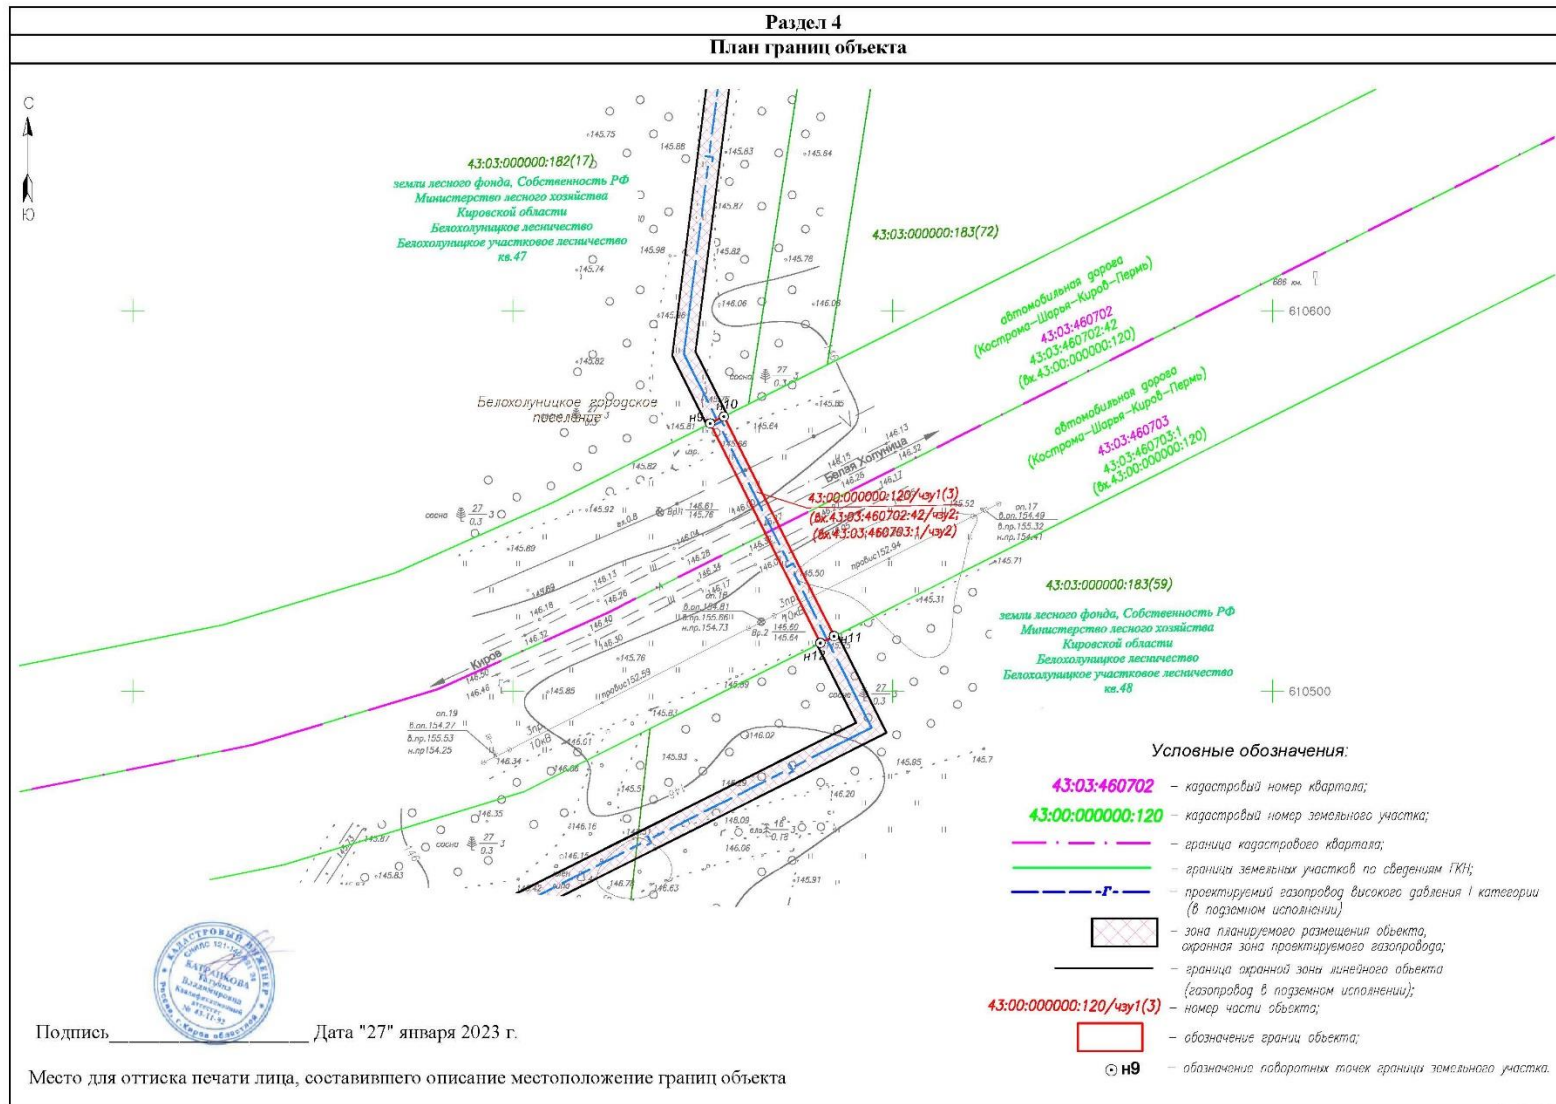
Раздел 4

План границ объекта

С

Ю

43:03:000000:182(17)
земли лесного фонда, Собственность РФ
Министерства лесного хозяйства
Кировской области
Белохолуницкое лесничество
Белохолуницкое участковое лесничество
кв.47

43:03:000000:183(72)

автомобильная дорога
(Кострома–Шарья–Киров–Пермь)
43:03:460702
43:03:460702:42
(вх.43:00:000000:120)

автомобильная дорога
(Кострома–Шарья–Киров–Пермь)
43:03:460703
43:03:460703:1
(вх.43:00:000000:120)

610600

Белохолуницкое городское поселение

н9
н10

Белая Холуница

43:00:000000:120/чзу1(3)
(вх.43:03:460702:42/чзу2;
(вх.43:03:460703:1/чзу2)

43:03:000000:183(59)
земли лесного фонда, Собственность РФ
Министерства лесного хозяйства
Кировской области
Белохолуницкое лесничество
Белохолуницкое участковое лесничество
кв.48

н11
н12

610500

Киров

Условные обозначения:

| | |
|---|---|
| 43:03:460702 | – кадастровый номер квартала; |
| 43:00:000000:120 | – кадастровый номер земельного участка; |
| | – граница кадастрового квартала; |
| | – границы земельных участков по сведениям ГКН; |
| –г– | – проектируемый газопровод высокого давления I категории (в подземном исполнении) |
| | – зона планируемого размещения объекта, охранная зона проектируемого газопровода; |
| | – граница охранной зоны линейного объекта (газопровод в подземном исполнении); |
| 43:00:000000:120/чзу1(3) | – номер части объекта; |
| | – обозначение границ объекта; |
| ⊙ н9 | – обозначение поворотных точек границы земельного участка. |

Подпись__________________ Дата "27" января 2023 г.

Место для оттиска печати лица, составившего описание местоположение границ объекта